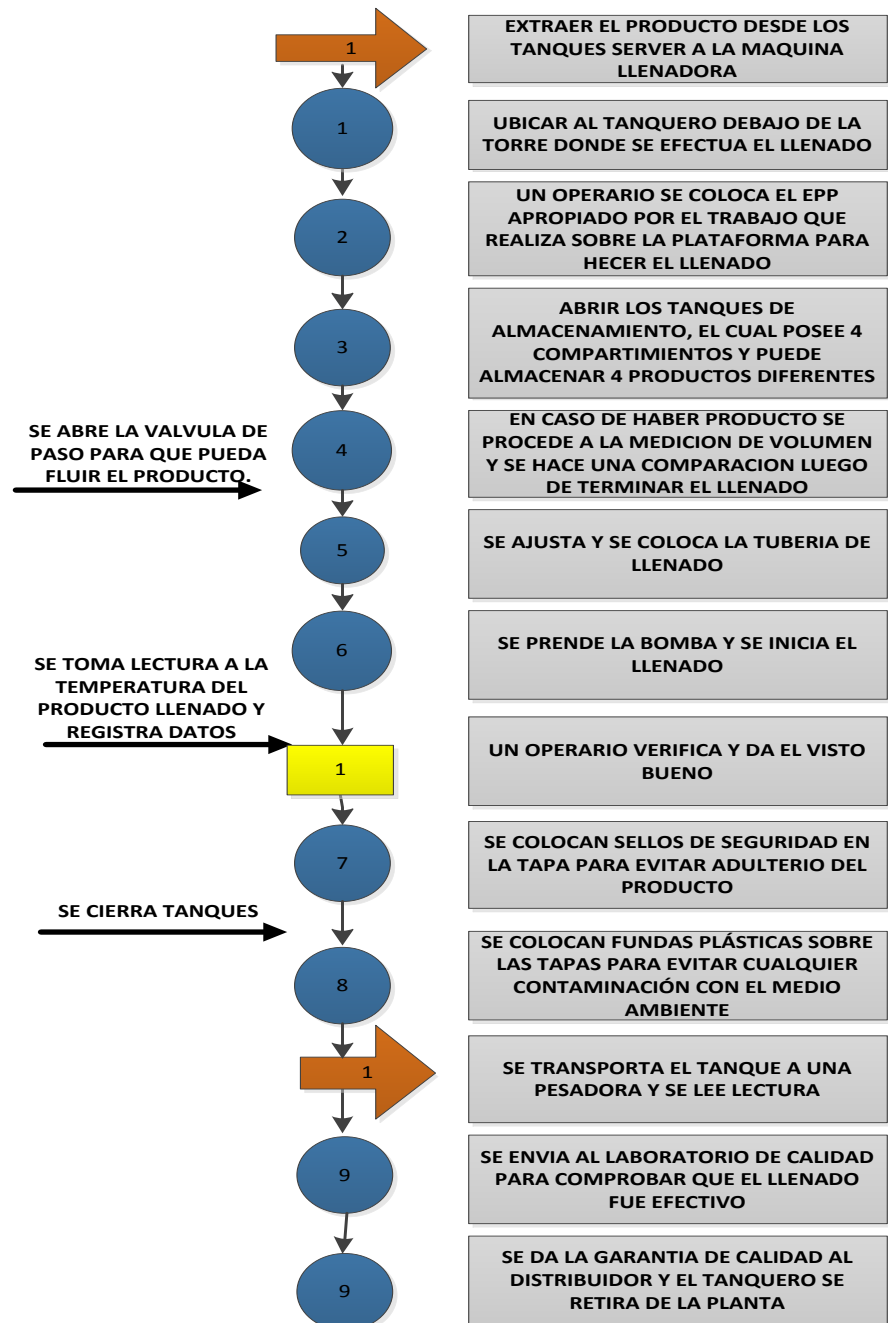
1

EXTRAER EL PRODUCTO DESDE LOS TANQUES SERVER A LA MAQUINA LLENADORA

1

UBICAR AL TANQUERO DEBAJO DE LA TORRE DONDE SE EFECTUA EL LLENADO

2

UN OPERARIO SE COLOCA EL EPP APROPIADO POR EL TRABAJO QUE REALIZA SOBRE LA PLATAFORMA PARA HECER EL LLENADO

3

ABRIR LOS TANQUES DE ALMACENAMIENTO, EL CUAL POSEE 4 COMPARTIMIENTOS Y PUEDE ALMACENAR 4 PRODUCTOS DIFERENTES

SE ABRE LA VALVULA DE PASO PARA QUE PUEDA FLUIR EL PRODUCTO.

4

EN CASO DE HABER PRODUCTO SE PROCEDE A LA MEDICION DE VOLUMEN Y SE HACE UNA COMPARACION LUEGO DE TERMINAR EL LLENADO

5

SE AJUSTA Y SE COLOCA LA TUBERIA DE LLENADO

6

SE PRENDE LA BOMBA Y SE INICIA EL LLENADO

SE TOMA LECTURA A LA TEMPERATURA DEL PRODUCTO LLENADO Y REGISTRA DATOS

1

UN OPERARIO VERIFICA Y DA EL VISTO BUENO

7

SE COLOCAN SELLOS DE SEGURIDAD EN LA TAPA PARA EVITAR ADULTERIO DEL PRODUCTO

SE CIERRA TANQUES

8

SE COLOCAN FUNDAS PLÁSTICAS SOBRE LAS TAPAS PARA EVITAR CUALQUIER CONTAMINACIÓN CON EL MEDIO AMBIENTE

1

SE TRANSPORTA EL TANQUE A UNA PESADORA Y SE LEE LECTURA

9

SE ENVIA AL LABORATORIO DE CALIDAD PARA COMPROBAR QUE EL LLENADO FUE EFECTIVO

9

SE DA LA GARANTIA DE CALIDAD AL DISTRIBUIDOR Y EL TANQUERO SE RETIRA DE LA PLANTA